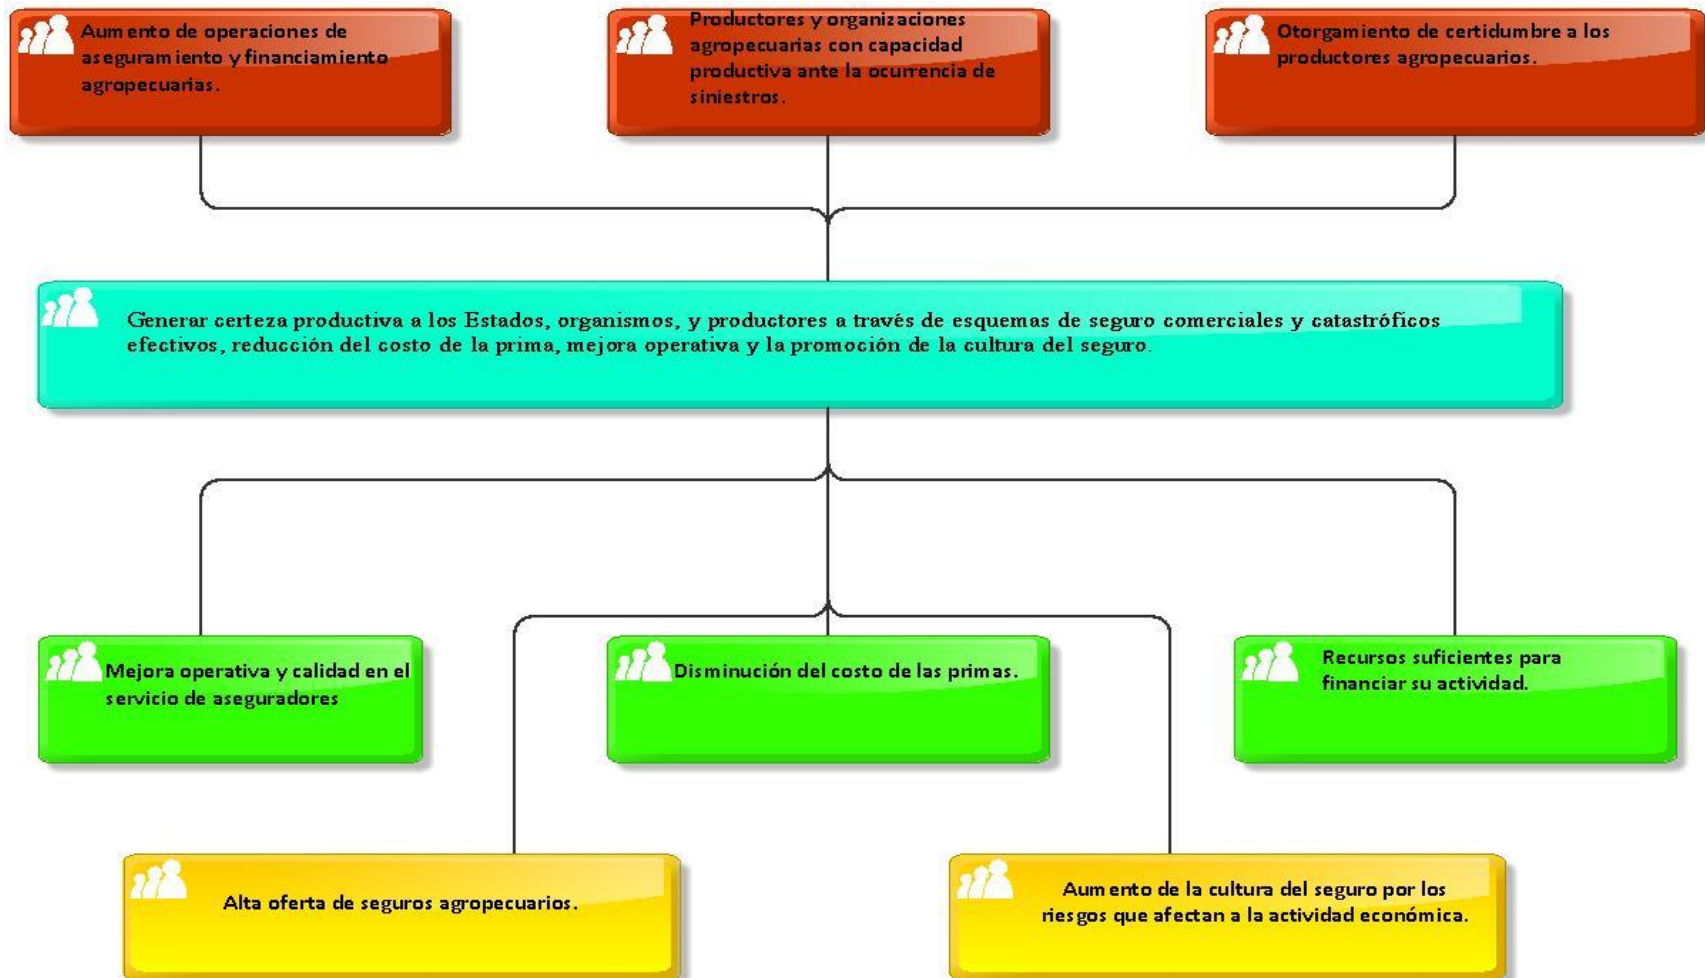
Aumento de operaciones de aseguramiento y financiamiento agropecuarias.

Productores y organizaciones agropecuarias con capacidad productiva ante la ocurrencia de siniestros.

Otorgamiento de certidumbre a los productores agropecuarios.

Generar certeza productiva a los Estados, organismos, y productores a través de esquemas de seguro comerciales y catastróficos efectivos, reducción del costo de la prima, mejora operativa y la promoción de la cultura del seguro.

Mejora operativa y calidad en el servicio de aseguradores

Disminución del costo de las primas.

Recursos suficientes para financiar su actividad.

Alta oferta de seguros agropecuarios.

Aumento de la cultura del seguro por los riesgos que afectan a la actividad económica.